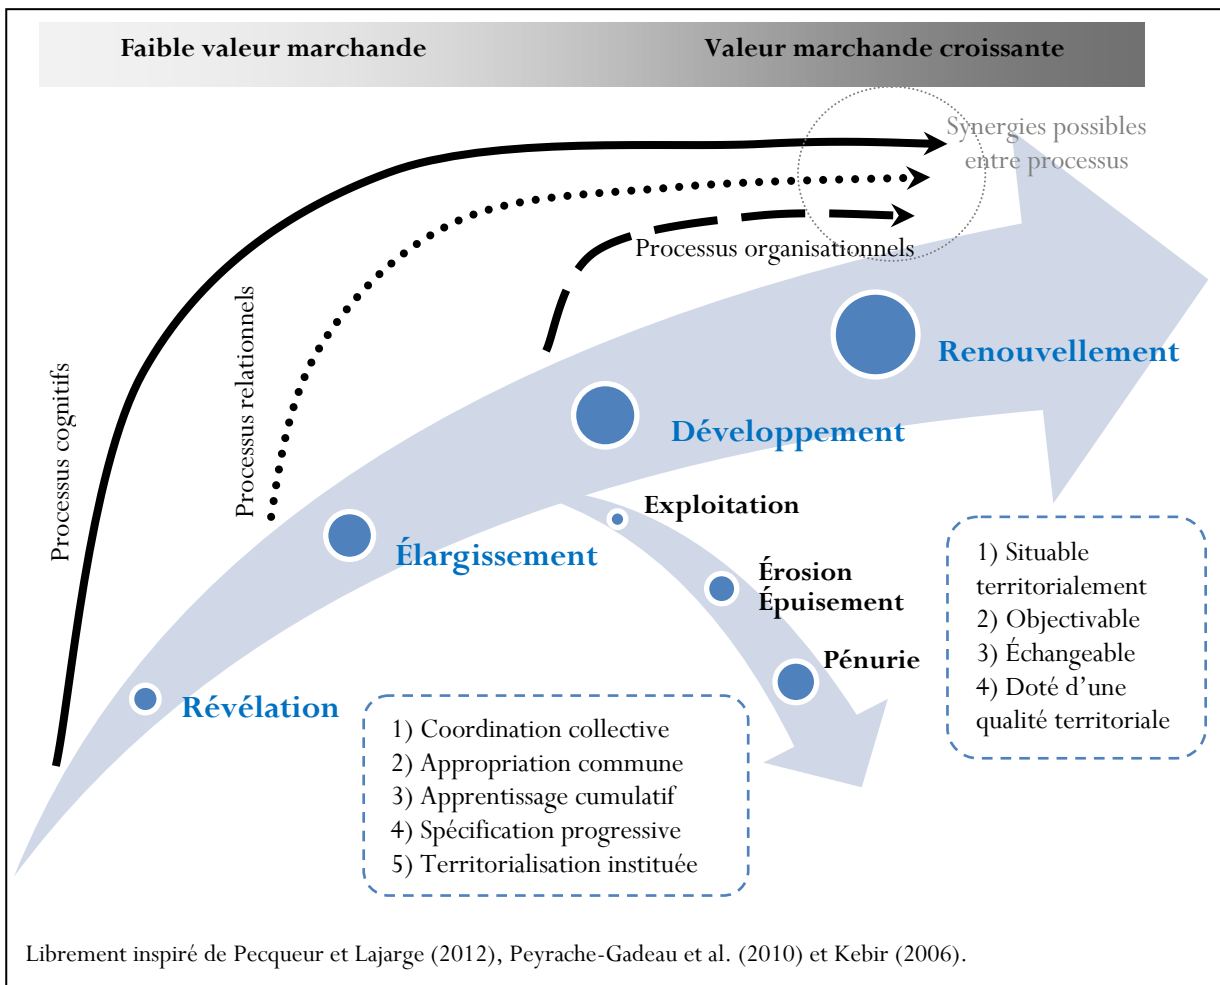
Faible valeur marchande

Valeur marchande croissante

Synergies possibles entre processus

Processus organisationnels

Processus relationnels

Processus cognitifs

Renouvellement

Développement

Exploitation

Élargissement

Érosion
Épuisement

Pénurie

Révélation

1) Coordination collective
2) Appropriation commune
3) Apprentissage cumulatif
4) Spécification progressive
5) Territorialisation instituée

1) Situable territorialement
2) Objectivable
3) Échangeable
4) Doté d'une qualité territoriale

Librement inspiré de Pecqueur et Lajarge (2012), Peyrache-Gadeau et al. (2010) et Kebir (2006).